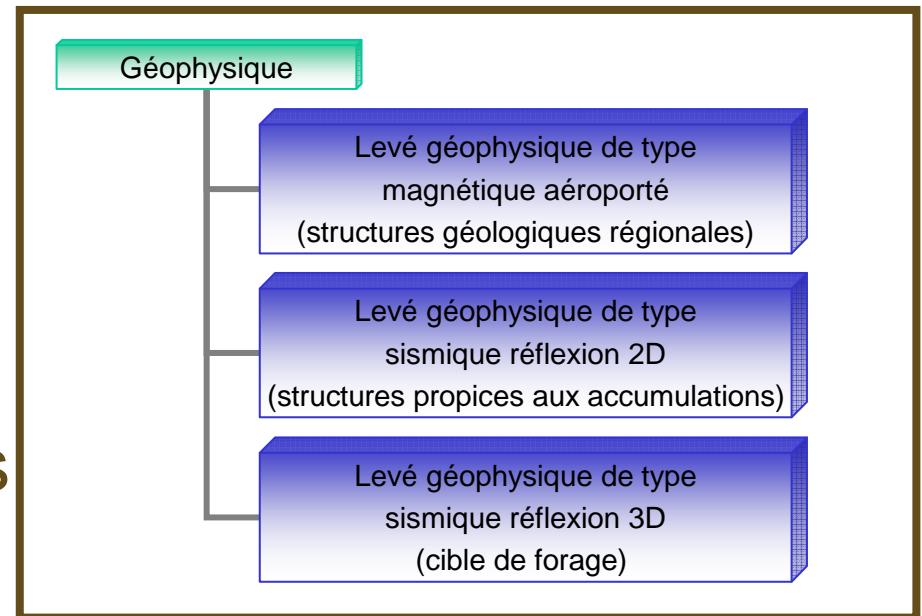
Géophysique

Levé géophysique de type magnétique aéroporté (structures géologiques régionales)

Levé géophysique de type sismique réflexion 2D (structures propices aux accumulations)

Levé géophysique de type sismique réflexion 3D (cible de forage)

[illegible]